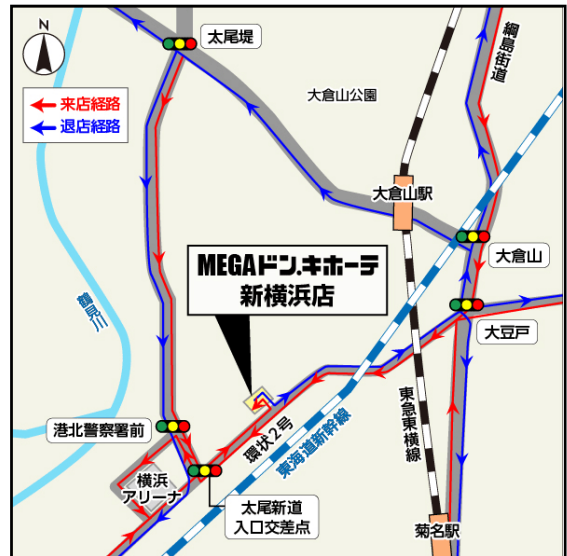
N

来店経路
退店経路

太尾堤

綱島街道

大倉山公園

大倉山駅

大倉山

MEGAドン.キホーテ
新横浜店

鶴見川

大豆戸

東急東横線

環状2号

東海道新幹線

港北警察署前

横浜
アリーナ

太尾新道
入口交差点

菊名駅